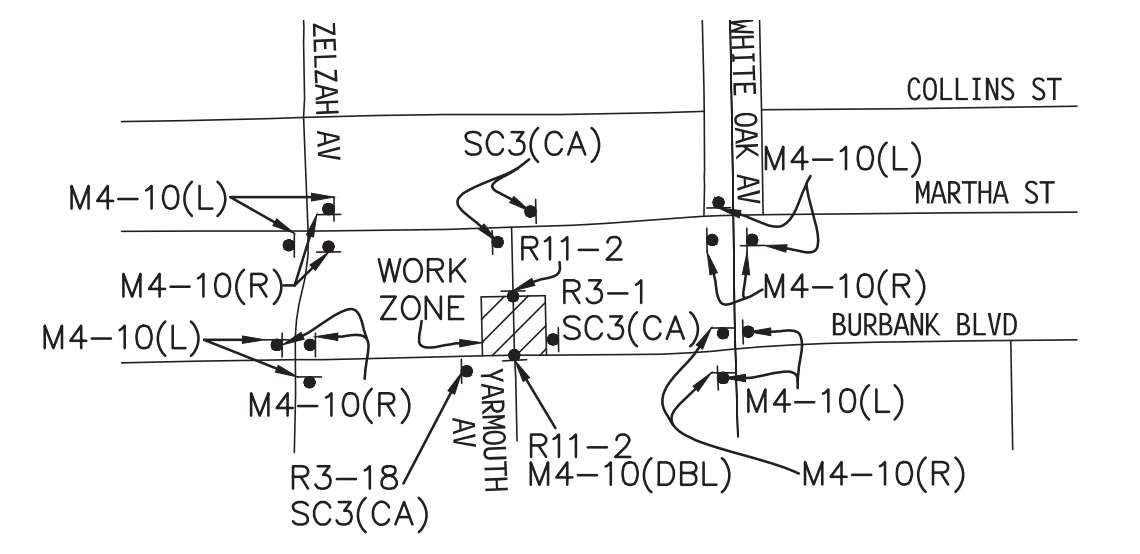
ZELZAH AV

WHITE OAK AV

COLLINS ST

SC3(CA)

M4–10(L)

M4–10(L)

MARTHA ST

R11–2

M4–10(R)

WORK ZONE

M4–10(R)

R3–1

M4–10(L)

SC3(CA)

BURBANK BLVD

M4–10(R)

YARMOUTH AV

M4–10(L)

R11–2
M4–10(DBL)

R3–18
SC3(CA)

M4–10(R)